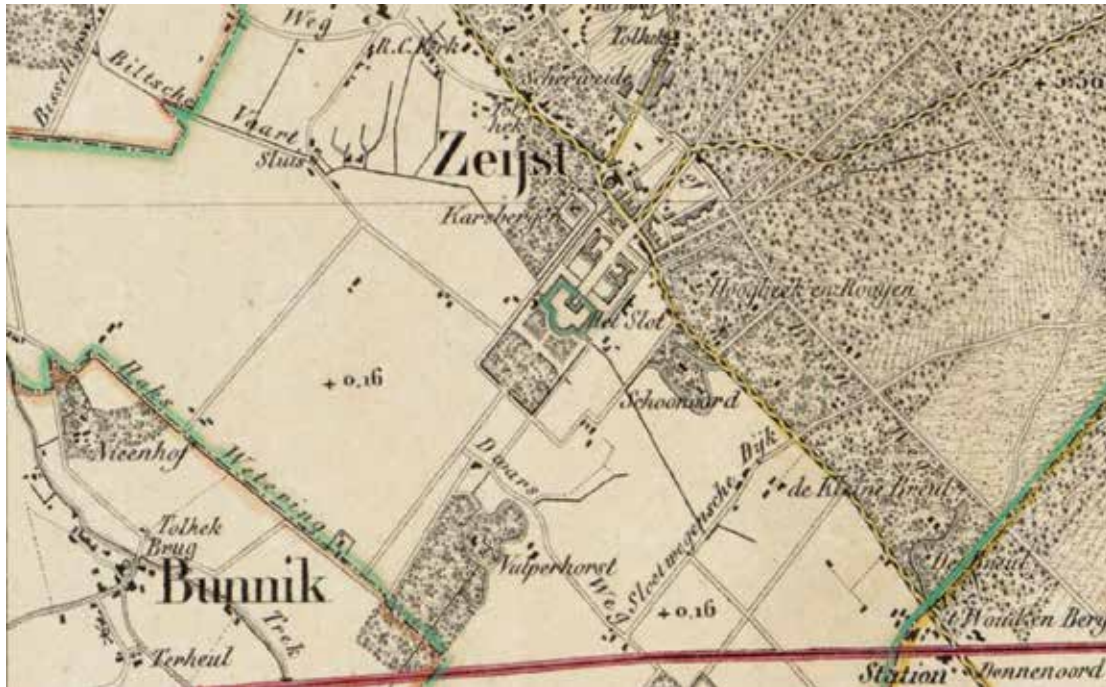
Weg
R.C.Kerk
Tolhek
Scherwoude
Bisschops
Biltsche
Vaart
Sluis
Tolhek
Zeijst
+ 5.6
Karsbergen
Hoogheuvel en Rooyen
Het Slot
+ o.16
Schoonoord
Hooge
Weteringe
Veenhof
Dwarse
Dyk
Sloot wegetsche
de Kleine Breul
Tolhek
Brug
Valperhorst
Weg
Bunnik
Trek
+ o.16
De Breul
't Houtken Berg
Terheul
Station
Dennenoord